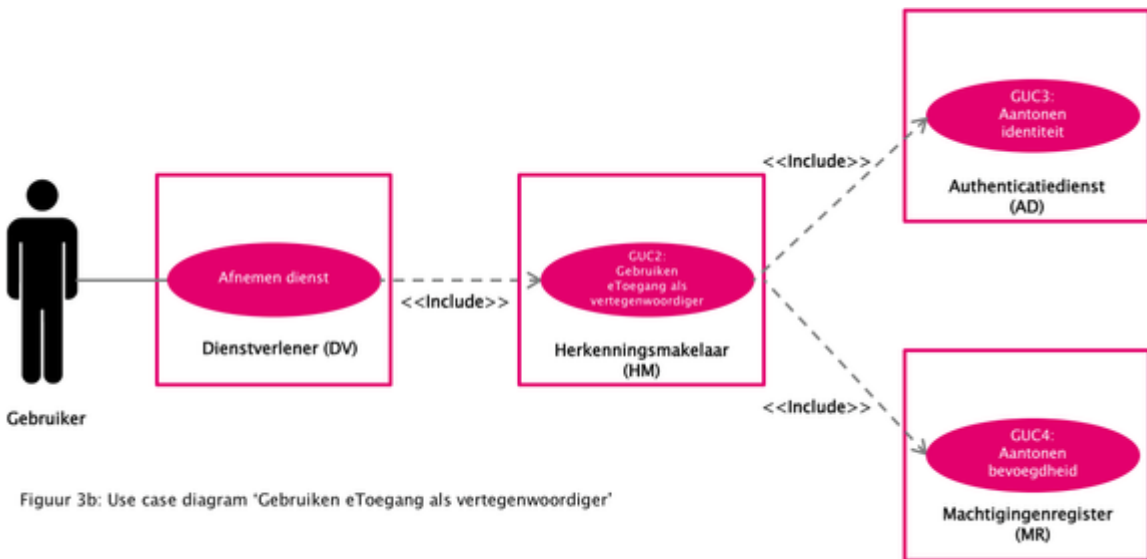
GUC3: Aantonen identiteit

Authenticatiedienst (AD)

<<Include>>

Afnemen dienst

GUC2: Gebruiken eToegang als vertegenwoordiger

<<Include>>

Dienstverlener (DV)

Herkenningsmakelaar (HM)

Gebruiker

<<Include>>

GUC4: Aantonen bevoegdheid

Figuur 3b: Use case diagram 'Gebruiken eToegang als vertegenwoordiger'

Machtigingenregister (MR)